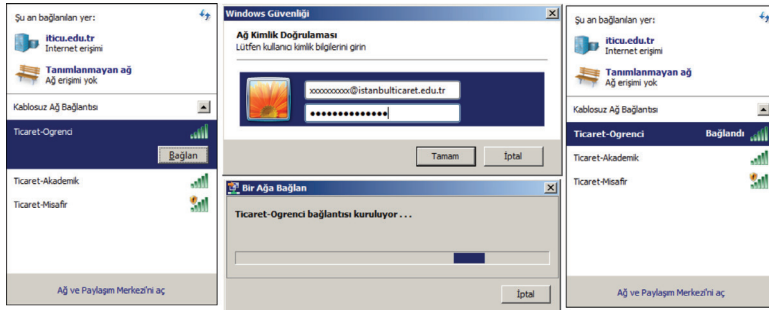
Şu an bağlanılan yer:

iticu.edu.tr
Internet erişimi

Tanımlanmayan ağ
Ağ erişimi yok

Kablosuz Ağ Bağlantısı

Ticaret-Ogrenci

Bağlan

Ticaret-Akademik

Ticaret-Misafir

Ağ ve Paylaşım Merkezi'ni aç

Windows Güvenliği

Ağ Kimlik Doğrulaması
Lütfen kullanıcı kimlik bilgilerini girin

xxxxxxxxxx@istanbulticaret.edu.tr
•••••••••••••••

Tamam

İptal

Bir Ağa Bağlan

Ticaret-Ogrenci bağlantısı kuruluyor . . .

İptal

Şu an bağlanılan yer:

iticu.edu.tr
Internet erişimi

Tanımlanmayan ağ
Ağ erişimi yok

Kablosuz Ağ Bağlantısı

Ticaret-Ogrenci Bağlandı

Ticaret-Akademik

Ticaret-Misafir

Ağ ve Paylaşım Merkezi'ni aç